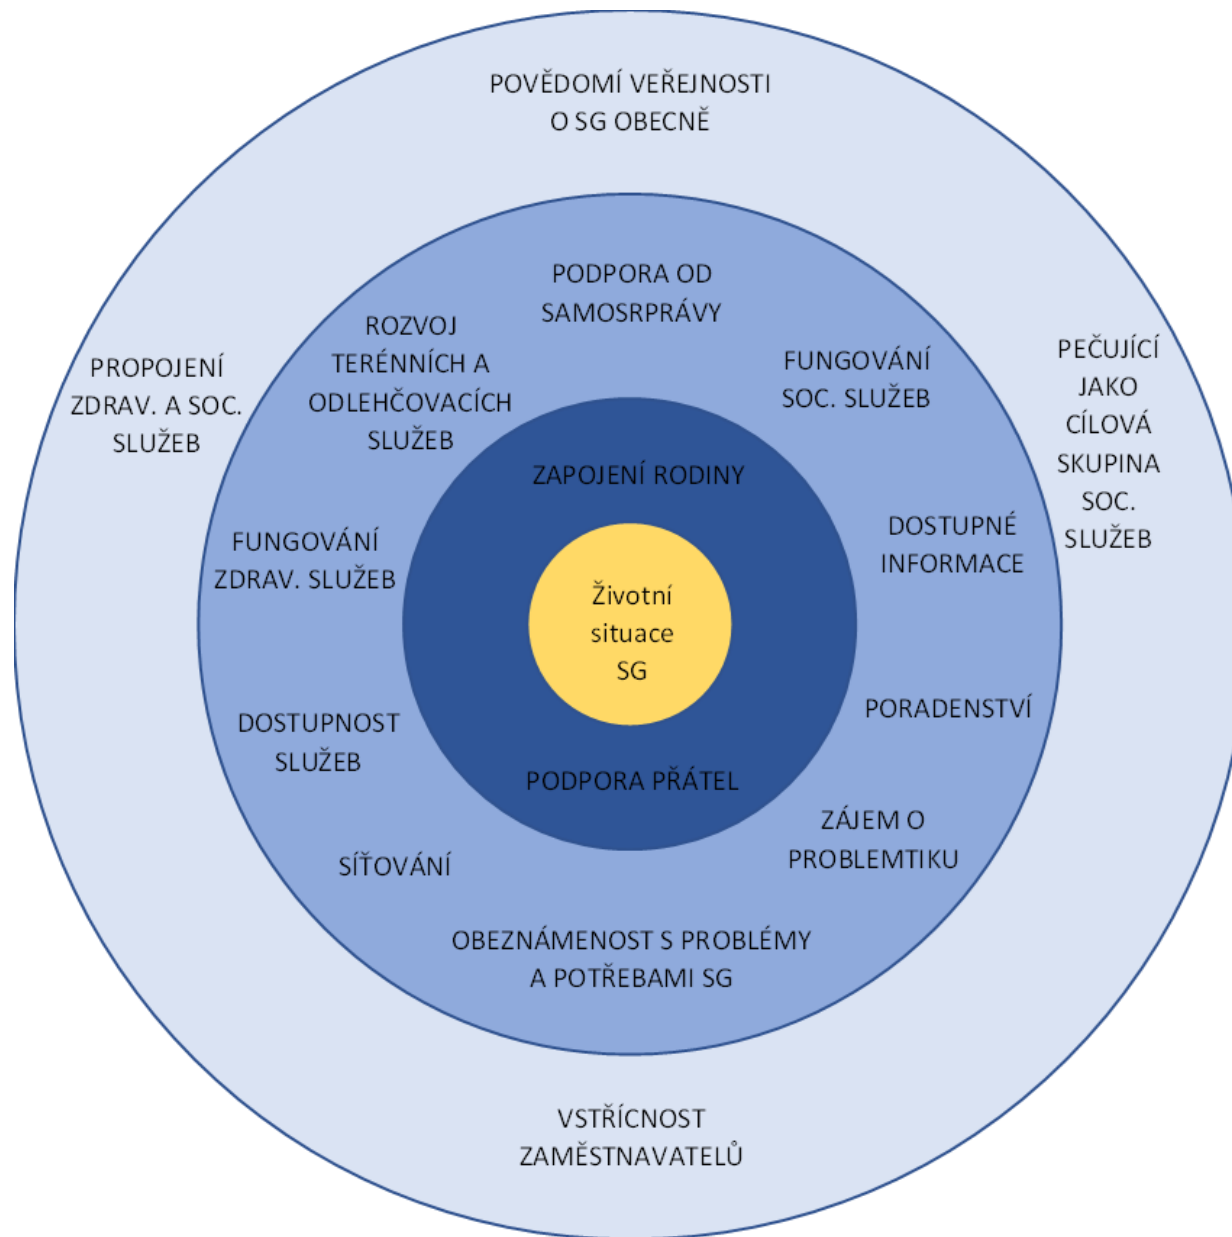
POVĚDOMÍ VEŘEJNOSTI O SG OBECNĚ

PROPOJENÍ ZDRAV. A SOC. SLUŽEB

PEČUJÍCÍ JAKO CÍLOVÁ SKUPINA SOC. SLUŽEB

PODPORA OD SAMOSRPRÁVY

ROZVOJ TERÉNNÍCH A ODLEHČOVACÍCH SLUŽEB

FUNGOVÁNÍ SOC. SLUŽEB

FUNGOVÁNÍ ZDRAV. SLUŽEB

DOSTUPNÉ INFORMACE

ZAPOJENÍ RODINY

Životní situace SG

PODPORA PŘÁTEL

DOSTUPNOST SLUŽEB

PORADENSTVÍ

ZÁJEM O PROBLEMTIKU

SÍŤOVÁNÍ

OBEZNÁMENOST S PROBLÉMY A POTŘEBAMI SG

VSTŘÍCNOST ZAMĚSTNAVATELŮ